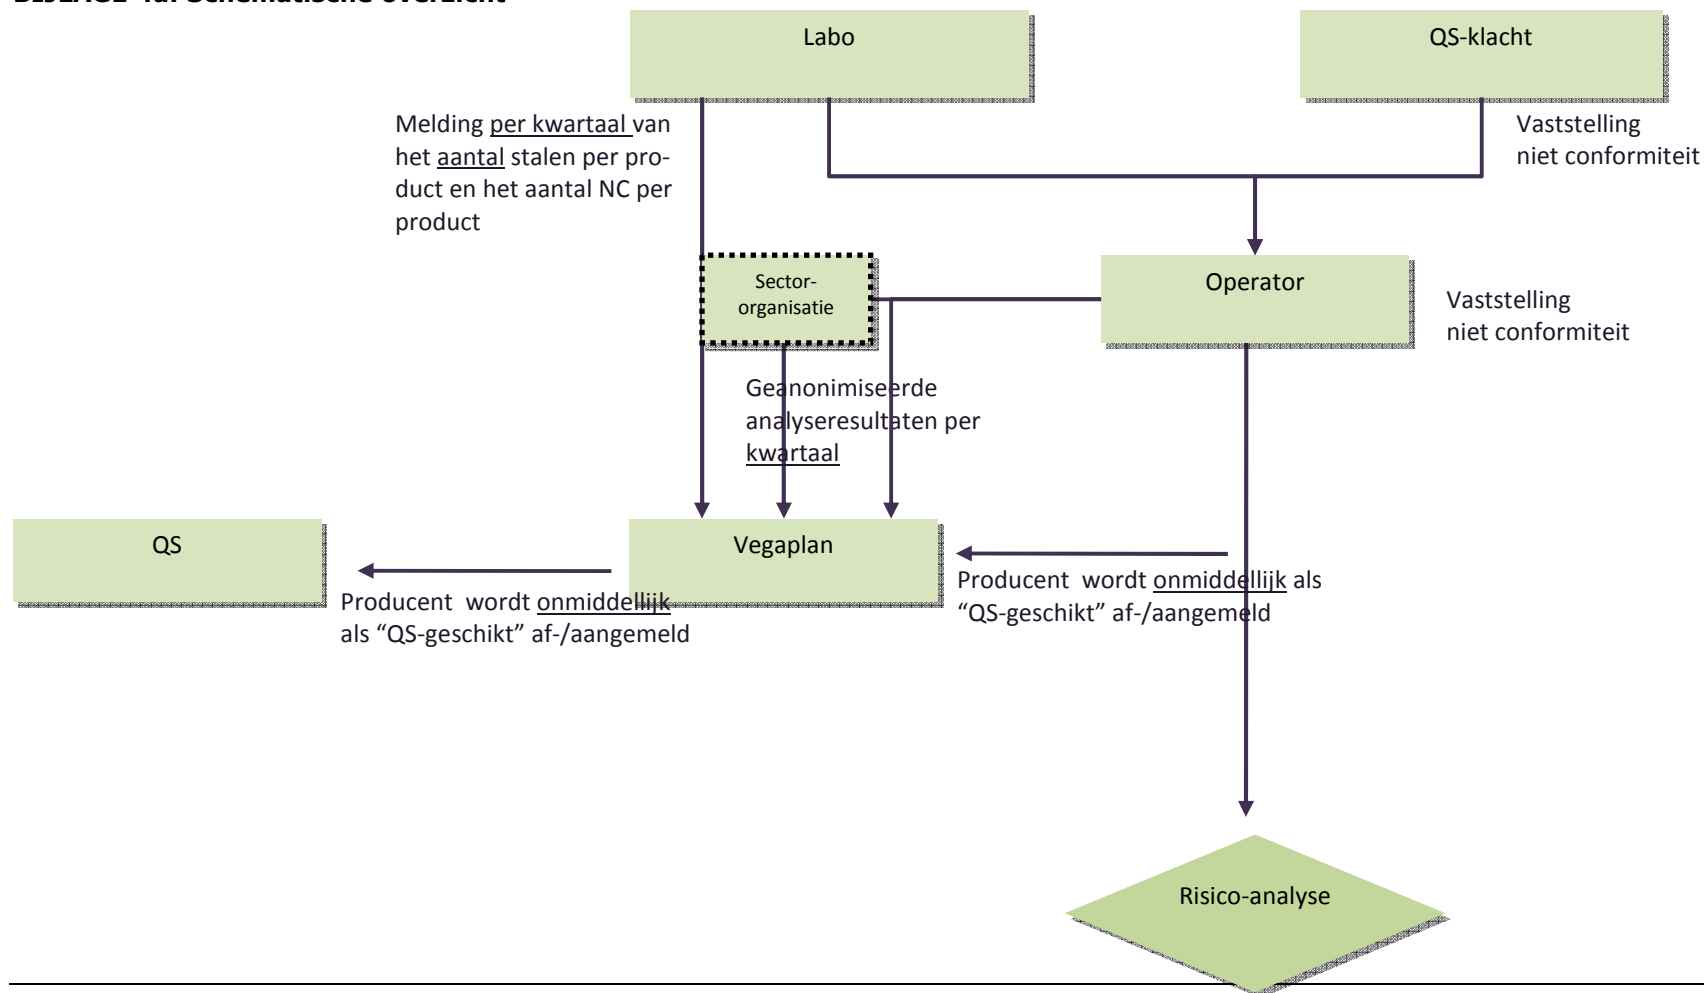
Labo

QS-klacht

Melding per kwartaal van het aantal stalen per product en het aantal NC per product

Vaststelling niet conformiteit

Sector-organisatie

Operator

Vaststelling niet conformiteit

Geanonimiseerde analyseresultaten per kwartaal

QS

Vegaplan

Producent wordt onmiddellijk als "QS-geschikt" af-/aangemeld

Producent wordt onmiddellijk als "QS-geschikt" af-/aangemeld

Risico-analyse